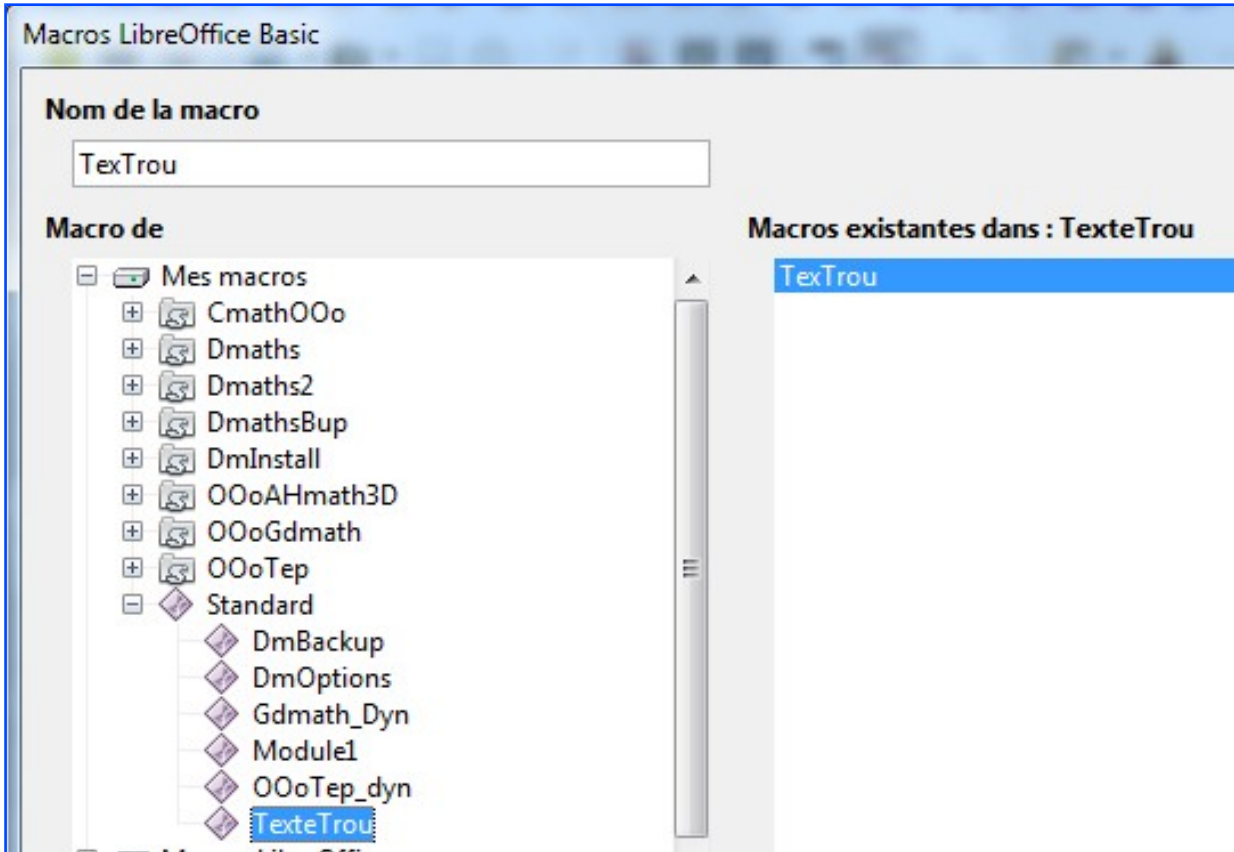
Macros LibreOffice Basic

Nom de la macro

TexTrou

Macro de

Mes macros
CmathOOo
Dmaths
Dmaths2
DmathsBup
DmInstall
OOoAHmath3D
OOoGdmath
OOoTep
Standard
DmBackup
DmOptions
Gdmath_Dyn
Module1
OOoTep_dyn
TexteTrou
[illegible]

Macros existantes dans : TexteTrou

TexTrou